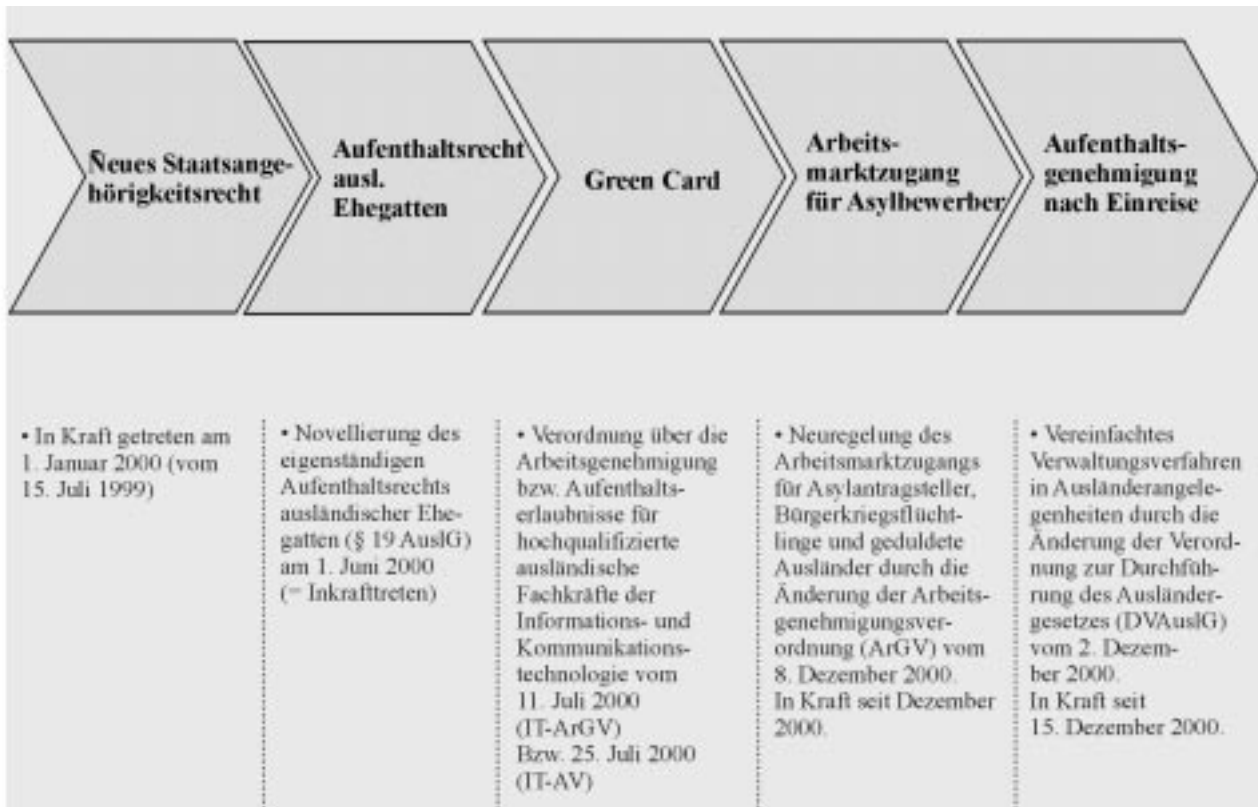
Ñeues Staatsangehörigkeitsrecht

Aufenthaltsrecht ausl. Ehegatten

Green Card

Arbeitsmarktzugang für Asylbewerber

Aufenthaltsgenehmigung nach Einreise

• In Kraft getreten am 1. Januar 2000 (vom 15. Juli 1999)

• Novellierung des eigenständigen Aufenthaltsrechts ausländischer Ehegatten (§ 19 AuslG) am 1. Juni 2000 (= Inkrafttreten)

• Verordnung über die Arbeitsgenehmigung bzw. Aufenthaltserlaubnisse für hochqualifizierte ausländische Fachkräfte der Informations- und Kommunikationstechnologie vom 11. Juli 2000 (IT-ArGV) Bzw. 25. Juli 2000 (IT-AV)

• Neuregelung des Arbeitsmarktzugangs für Asylantragsteller, Bürgerkriegsflüchtlinge und geduldete Ausländer durch die Änderung der Arbeitsgenehmigungsverordnung (ArGV) vom 8. Dezember 2000. In Kraft seit Dezember 2000.

• Vereinfachtes Verwaltungsverfahren in Ausländerangelegenheiten durch die Änderung der Verordnung zur Durchführung des Ausländergesetzes (DVAuslG) vom 2. Dezember 2000. In Kraft seit 15. Dezember 2000.